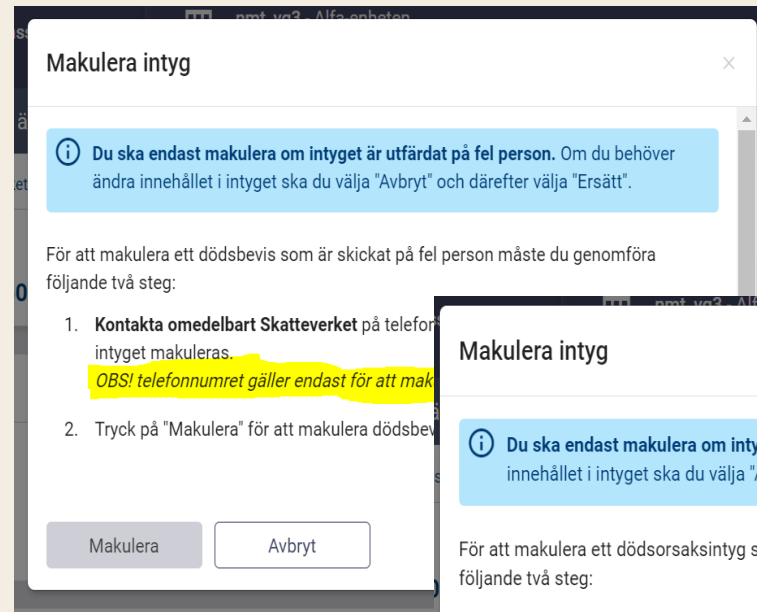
nmt_vg3 - Alfa-enheten

Makulera intyg

×

Du ska endast makulera om intyget är utfärdat på fel person. Om du behöver ändra innehållet i intyget ska du välja "Avbryt" och därefter välja "Ersätt".

För att makulera ett dödsbevis som är skickat på fel person måste du genomföra följande två steg:

1. Kontakta omedelbart Skatteverket på telefon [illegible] intyget makuleras.
OBS! telefonnumret gäller endast för att mak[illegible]

2. Tryck på "Makulera" för att makulera dödsbev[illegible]

Makulera

Avbryt

nmt_vg3 - Alf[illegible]

Makulera intyg

Du ska endast makulera om inty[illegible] innehållet i intyget ska du välja "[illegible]

För att makulera ett dödsorsaksintyg s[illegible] följande två steg: